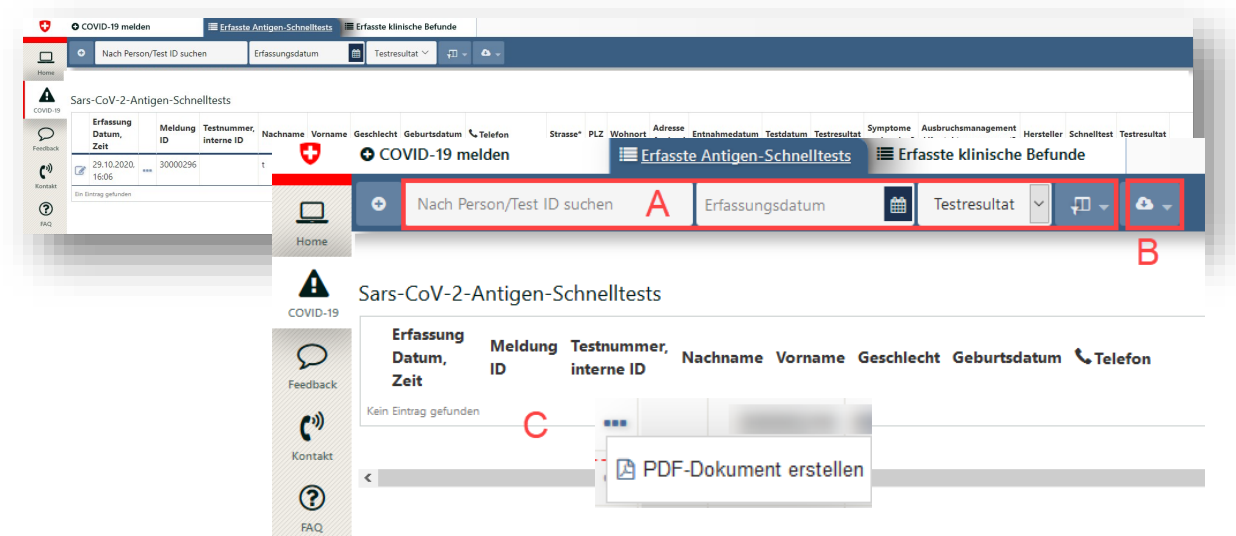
COVID-19 melden   Erfasste Antigen-Schnelltests   Erfasste klinische Befunde

Nach Person/Test ID suchen   Erfassungsdatum   Testresultat

Home
COVID-19
Feedback
Kontakt
FAQ

Sars-CoV-2-Antigen-Schnelltests

| Erfassung Datum, Zeit | | Meldung ID | Testnummer, interne ID | Nachname | Vorname | Geschlecht | Geburtsdatum | Telefon | Strasse* | PLZ | Wohnort | Adresse | Entnahmedatum | Testdatum | Testresultat | Symptome | Ausbruchsmanagement | Hersteller | Schnelltest | Testresultat |
|---|---|---|---|---|---|---|---|---|---|---|---|---|---|---|---|---|---|---|---|---|
| 29.10.2020, 16:06 | ••• | 30000296 | | t | | | | | | | | | | | | | | | | |

Ein Eintrag gefunden

COVID-19 melden   Erfasste Antigen-Schnelltests   Erfasste klinische Befunde

Nach Person/Test ID suchen   A   Erfassungsdatum   Testresultat

B

Home
COVID-19
Feedback
Kontakt
FAQ

Sars-CoV-2-Antigen-Schnelltests

| Erfassung Datum, Zeit | Meldung ID | Testnummer, interne ID | Nachname | Vorname | Geschlecht | Geburtsdatum | Telefon |
|---|---|---|---|---|---|---|---|

Kein Eintrag gefunden

C

•••

PDF-Dokument erstellen